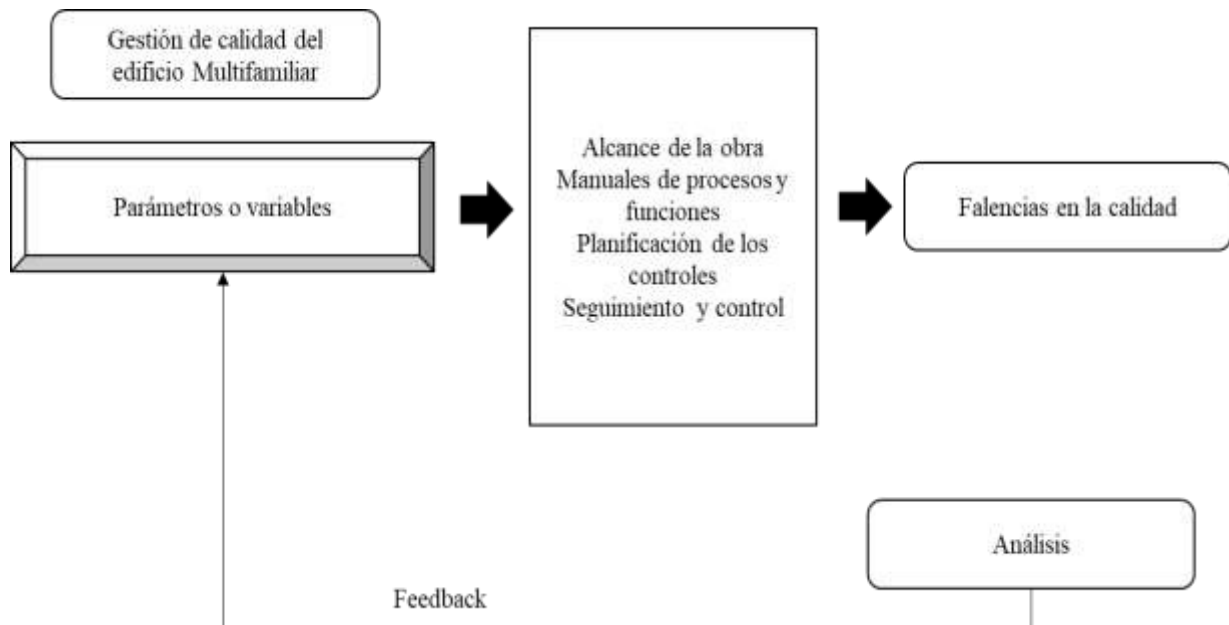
Gestión de calidad del edificio Multifamiliar

Parámetros o variables

Alcance de la obra
Manuales de procesos y funciones
Planificación de los controles
Seguimiento y control

Falencias en la calidad

Análisis

Feedback